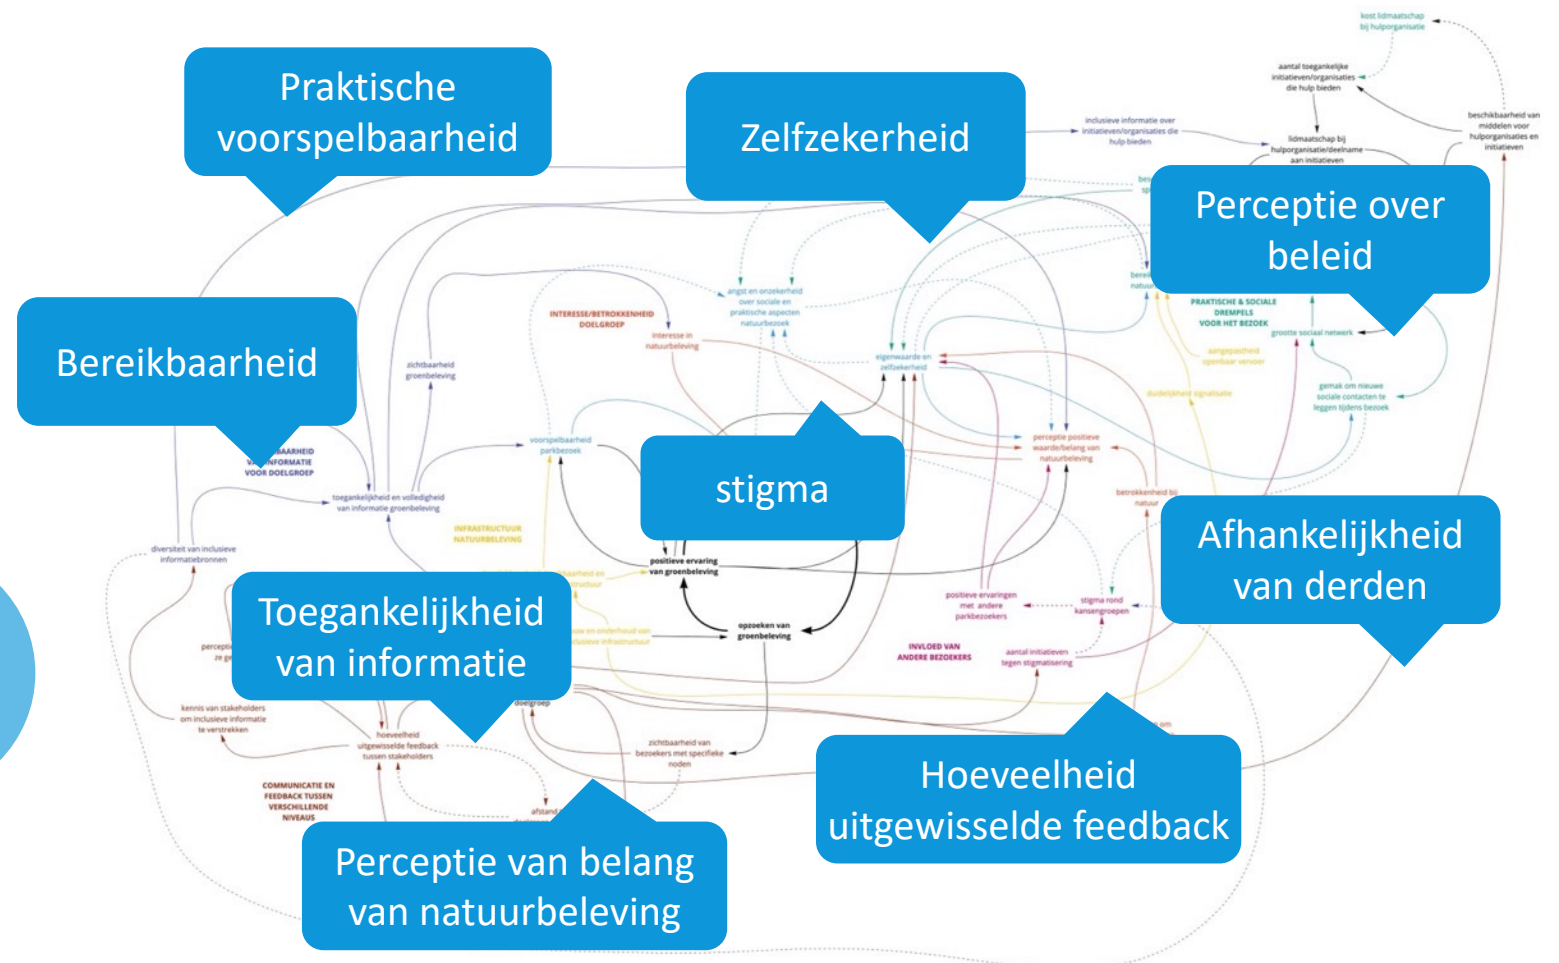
Praktische voorspelbaarheid

Zelfzekerheid

Perceptie over beleid

Bereikbaarheid

stigma

Afhankelijkheid van derden

Toegankelijkheid van informatie

Hoeveelheid uitgewisselde feedback

Perceptie van belang van natuurbeleving

kost lidmaatschap bij hulporganisatie

aantal toegankelijke initiatieven/organisaties die hulp bieden

beschikbaarheid van middelen voor hulporganisaties en initiatieven

inclusieve informatie over initiatieven/organisaties die hulp bieden

lidmaatschap bij hulporganisatie/deelname aan initiatieven

angst en onzekerheid over sociale en praktische aspecten natuurbezoek

INTERESSE/BETROKKENHEID DOELGROEP

interesse in natuurbeleving

zichtbaarheid groenbeleving

eigenwaarde en zelfzekerheid

PRAKTISCHE & SOCIALE DREMPELS VOOR HET BEZOEK

grootte sociaal netwerk

aangepastheid openbaar vervoer

gemak om nieuwe sociale contacten te leggen tijdens bezoek

duidelijkheid signalisatie

voorspelbaarheid parkbezoek

perceptie positieve waarde/belang van natuurbeleving

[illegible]BAARHEID V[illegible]NFORMATIE VOOR DOELGROEP

toegankelijkheid en volledigheid van informatie groenbeleving

betrokkenheid bij natuur

INFRASTRUCTUUR NATUURBELEVING

diversiteit van inclusieve informatiebronnen

positieve ervaring van groenbeleving

opzoeken van groenbeleving

positieve ervaringen met andere parkbezoekers

stigma rond kansengroepen

INVLOED VAN ANDERE BEZOEKERS

aantal initiatieven tegen stigmatisering

kennis van stakeholders om inclusieve informatie te verstrekken

hoeveelheid uitgewisselde feedback tussen stakeholders

zichtbaarheid van bezoekers met specifieke noden

COMMUNICATIE EN FEEDBACK TUSSEN VERSCHILLENDE NIVEAUS

doelgroep

afstand